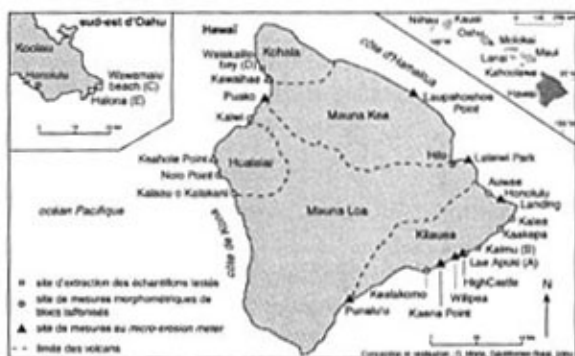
sud-est d'Oahu
Koolau
Honolulu
Waimanalo beach (C)
Halona (E)

Hawaï
Niihau
Kauai
Oahu
Molokai
Lanai
Maui
Kahoolawe
Hawaii

Kohala
Waiakailio bay (D)
Kawaihae
Puako
Kalwi
côte d'Hamakua
Laupahoehoe Point
Mauna Kea
Hualalai
Keahole Point
Noio Point
Kalaoa o Kolokani
Hilo
Leleiwi Park
Aowea
Honolulu Landing
Mauna Loa
océan Pacifique
côte de Kona
Kilauea
Kaiea
Kaakepa
Kaimu (B)
Lae Apuki (A)
HighCastle
Willipea
Kaena Point
Kealakomo
Punaluu
N

site d'extraction des échantillons lessés
site de mesures morphométriques de blocs taffonisés
site de mesures au micro-erosion meter
limite des volcans

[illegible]